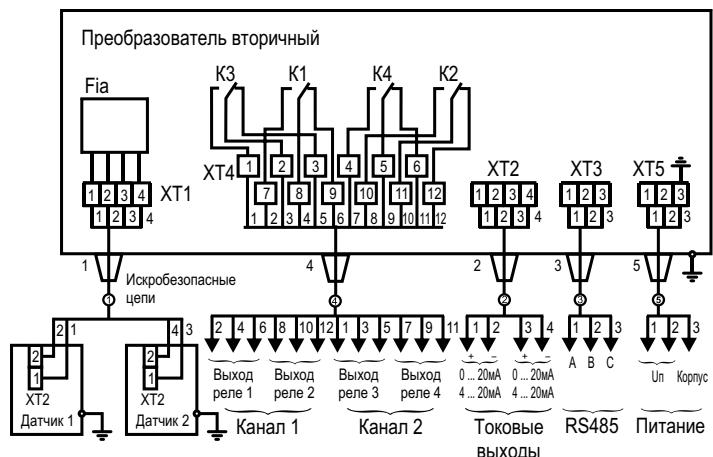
Преобразователь вторичный

Fia

K3 K1 K4 K2

XT4

1 2 3 4 5 6
7 8 9 10 11 12
1 2 3 4 5 6 7 8 9 10 11 12

1 2 3 4 XT1
1 2 3 4

XT2
1 2 3 4
1 2 3 4

XT3
1 2 3
1 2 3

XT5
1 2 3
1 2 3

1 Искробезопасные цепи
①

4 ④

2 ②

3 ③

5 ⑤

2 1 4 3

2 1 XT2 Датчик 1

2 1 XT2 Датчик 2

2 4 6 8 10 12 1 3 5 7 9 11

Выход реле 1 Выход реле 2 Выход реле 3 Выход реле 4

Канал 1 Канал 2

1 2 3 4
+ − + −
0 ... 20мА 0 ... 20мА
4 ... 20мА 4 ... 20мА

Токовые выходы

1 2 3
A B C

RS485

1 2 3
Uп Корпус

Питание